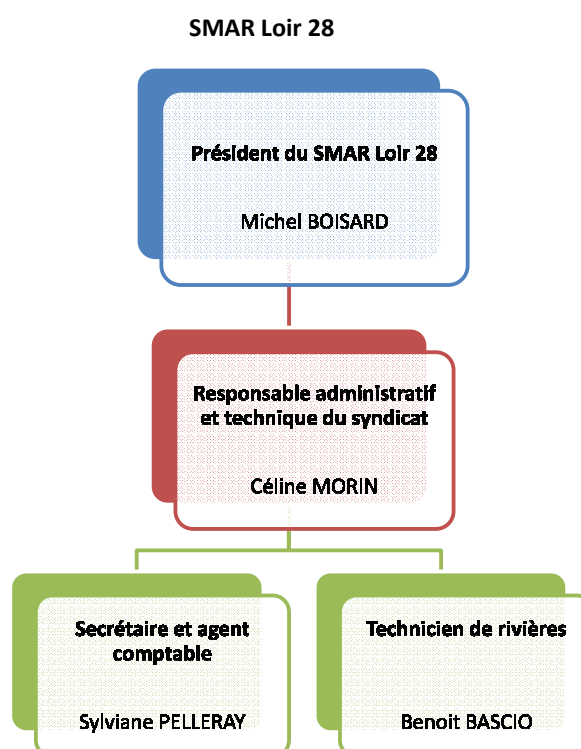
SMAR Loir 28

Président du SMAR Loir 28

Michel BOISARD

Responsable administratif et technique du syndicat

Céline MORIN

Secrétaire et agent comptable

Sylviane PELLERAY

Technicien de rivières

Benoit BASCIO